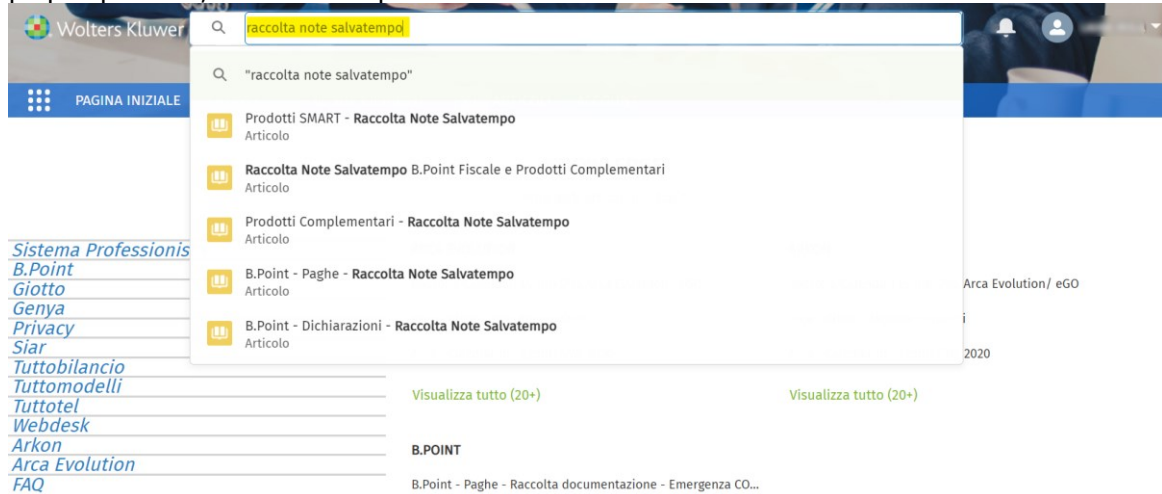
Wolters Kluwer

raccolta note salvatempo

"raccolta note salvatempo"

PAGINA INIZIALE

Prodotti SMART - Raccolta Note Salvatempo
Articolo

Raccolta Note Salvatempo B.Point Fiscale e Prodotti Complementari
Articolo

Prodotti Complementari - Raccolta Note Salvatempo
Articolo

B.Point - Paghe - Raccolta Note Salvatempo
Articolo

B.Point - Dichiarazioni - Raccolta Note Salvatempo
Articolo

Sistema Professionis
B.Point
Giotto
Genya
Privacy
Siar
Tuttobilancio
Tuttomodelli
Tuttotel
Webdesk
Arkon
Arca Evolution
FAQ

Arca Evolution/ eGO

2020

Visualizza tutto (20+)

Visualizza tutto (20+)

B.POINT

B.Point - Paghe - Raccolta documentazione - Emergenza CO...